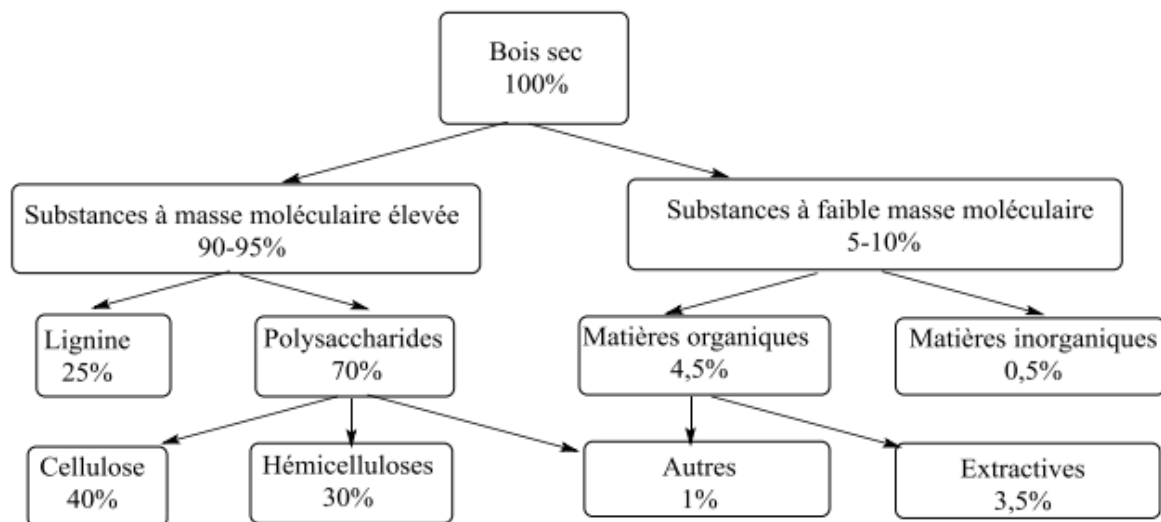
Bois sec
100%

Substances à masse moléculaire élevée
90-95%

Substances à faible masse moléculaire
5-10%

Lignine
25%

Polysaccharides
70%

Matières organiques
4,5%

Matières inorganiques
0,5%

Cellulose
40%

Hémicelluloses
30%

Autres
1%

Extractives
3,5%